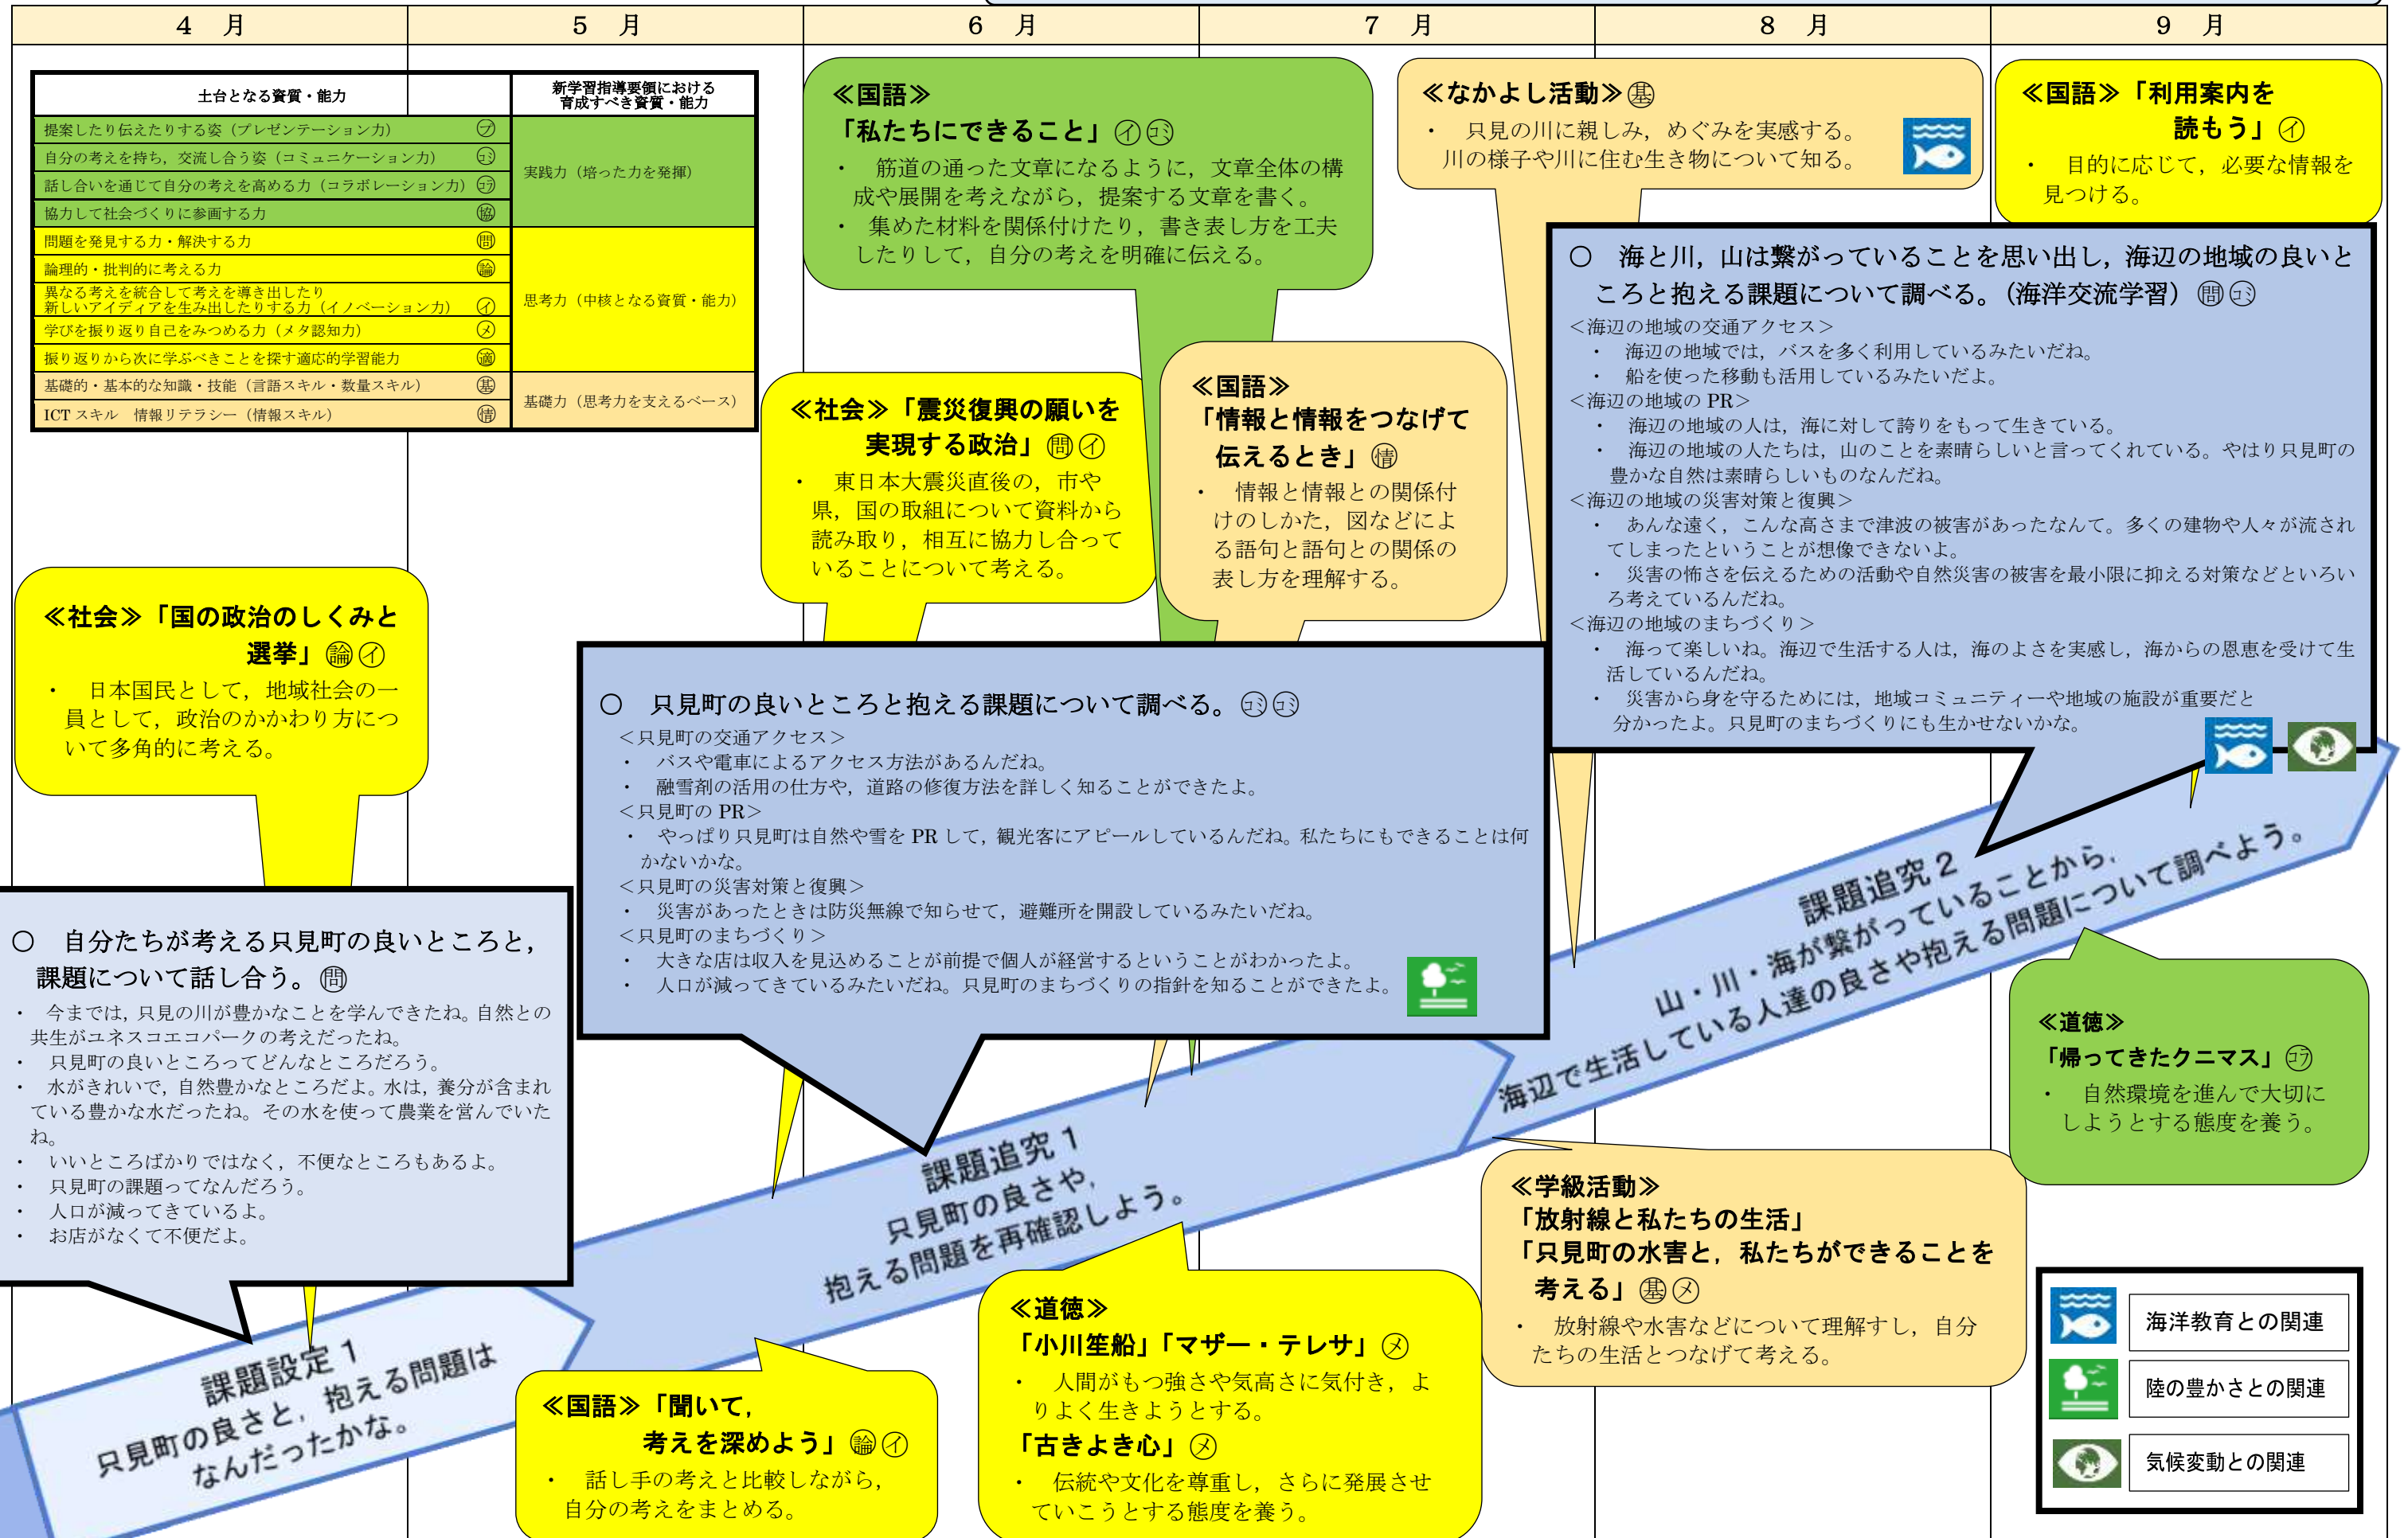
| 4　月 | 5　月 | 6　月 | 7　月 | 8　月 | 9　月 |
|---|---|---|---|---|---|

| 土台となる資質・能力 | | 新学習指導要領における育成すべき資質・能力 |
|---|---|---|
| 提案したり伝えたりする姿（プレゼンテーション力） | �威 | 実践力（培った力を発揮） |
| 自分の考えを持ち，交流し合う姿（コミュニケーション力） | ㋙ | |
| 話し合いを通じて自分の考えを高める力（コラボレーション力） | ㋙ | |
| 協力して社会づくりに参画する力 | 協 | |
| 問題を発見する力・解決する力 | 問 | 思考力（中核となる資質・能力） |
| 論理的・批判的に考える力 | 論 | |
| 異なる考えを統合して考えを導き出したり新しいアイディアを生み出したりする力（イノベーション力） | ㋑ | |
| 学びを振り返り自己をみつめる力（メタ認知力） | ㋱ | |
| 振り返りから次に学ぶべきことを探す適応的学習能力 | 適 | |
| 基礎的・基本的な知識・技能（言語スキル・数量スキル） | 基 | 基礎力（思考力を支えるベース） |
| ICT スキル　情報リテラシー（情報スキル） | 情 | |

≪国語≫
「私たちにできること」㋑㋙
・　筋道の通った文章になるように，文章全体の構成や展開を考えながら，提案する文章を書く。
・　集めた材料を関係付けたり，書き表し方を工夫したりして，自分の考えを明確に伝える。

≪なかよし活動≫基
・　只見の川に親しみ，めぐみを実感する。川の様子や川に住む生き物について知る。

≪国語≫「利用案内を読もう」㋑
・　目的に応じて，必要な情報を見つける。

○　海と川，山は繋がっていることを思い出し，海辺の地域の良いところと抱える課題について調べる。（海洋交流学習）問㋙
＜海辺の地域の交通アクセス＞
・　海辺の地域では，バスを多く利用しているみたいだね。
・　船を使った移動も活用しているみたいだよ。
＜海辺の地域の PR＞
・　海辺の地域の人は，海に対して誇りをもって生きている。
・　海辺の地域の人たちは，山のことを素晴らしいと言ってくれている。やはり只見町の豊かな自然は素晴らしいものなんだね。
＜海辺の地域の災害対策と復興＞
・　あんな遠く，こんな高さまで津波の被害があったなんて。多くの建物や人々が流されてしまったということが想像できないよ。
・　災害の怖さを伝えるための活動や自然災害の被害を最小限に抑える対策などといろいろ考えているんだね。
＜海辺の地域のまちづくり＞
・　海って楽しいね。海辺で生活する人は，海のよさを実感し，海からの恩恵を受けて生活しているんだね。
・　災害から身を守るためには，地域コミュニティーや地域の施設が重要だと分かったよ。只見町のまちづくりにも生かせないかな。

≪社会≫「震災復興の願いを実現する政治」問㋑
・　東日本大震災直後の，市や県，国の取組について資料から読み取り，相互に協力し合っていることについて考える。

≪国語≫
「情報と情報をつなげて伝えるとき」情
・　情報と情報との関係付けのしかた，図などによる語句と語句との関係の表し方を理解する。

≪社会≫「国の政治のしくみと選挙」論㋑
・　日本国民として，地域社会の一員として，政治のかかわり方について多角的に考える。

○　只見町の良いところと抱える課題について調べる。㋙㋙
＜只見町の交通アクセス＞
・　バスや電車によるアクセス方法があるんだね。
・　融雪剤の活用の仕方や，道路の修復方法を詳しく知ることができたよ。
＜只見町の PR＞
・　やっぱり只見町は自然や雪を PR して，観光客にアピールしているんだね。私たちにもできることは何かないかな。
＜只見町の災害対策と復興＞
・　災害があったときは防災無線で知らせて，避難所を開設しているみたいだね。
＜只見町のまちづくり＞
・　大きな店舗は収入を見込めることが前提で個人が経営するということがわかったよ。
・　人口が減ってきているみたいだね。只見町のまちづくりの指針を知ることができたよ。

課題追究 2
山・川・海が繋がっていることから，海辺で生活している人達の良さや抱える問題について調べよう。

○　自分たちが考える只見町の良いところと，課題について話し合う。問
・　今までは，只見の川が豊かなことを学んできたね。自然との共生がユネスコエコパークの考えだったね。
・　只見町の良いところってどんなところだろう。
・　水がきれいで，自然豊かなところだよ。水は，養分が含まれている豊かな水だったね。その水を使って農業を営んでいたね。
・　いいところばかりではなく，不便なところもあるよ。
・　只見町の課題ってなんだろう。
・　人口が減ってきているよ。
・　お店がなくて不便だよ。

≪道徳≫
「帰ってきたクニマス」㋙
・　自然環境を進んで大切にしようとする態度を養う。

課題追究 1
只見町の良さや，抱える問題を再確認しよう。

≪学級活動≫
「放射線と私たちの生活」
「只見町の水害と，私たちができることを考える」基㋱
・　放射線や水害などについて理解すし，自分たちの生活とつなげて考える。

課題設定 1
只見町の良さと，抱える問題はなんだったかな。

≪道徳≫
「小川笙船」「マザー・テレサ」㋱
・　人間がもつ強さや気高さに気付き，よりよく生きようとする。
「古きよき心」㋱
・　伝統や文化を尊重し，さらに発展させていこうとする態度を養う。

≪国語≫「聞いて，考えを深めよう」論㋑
・　話し手の考えと比較しながら，自分の考えをまとめる。

海洋教育との関連
陸の豊かさとの関連
気候変動との関連